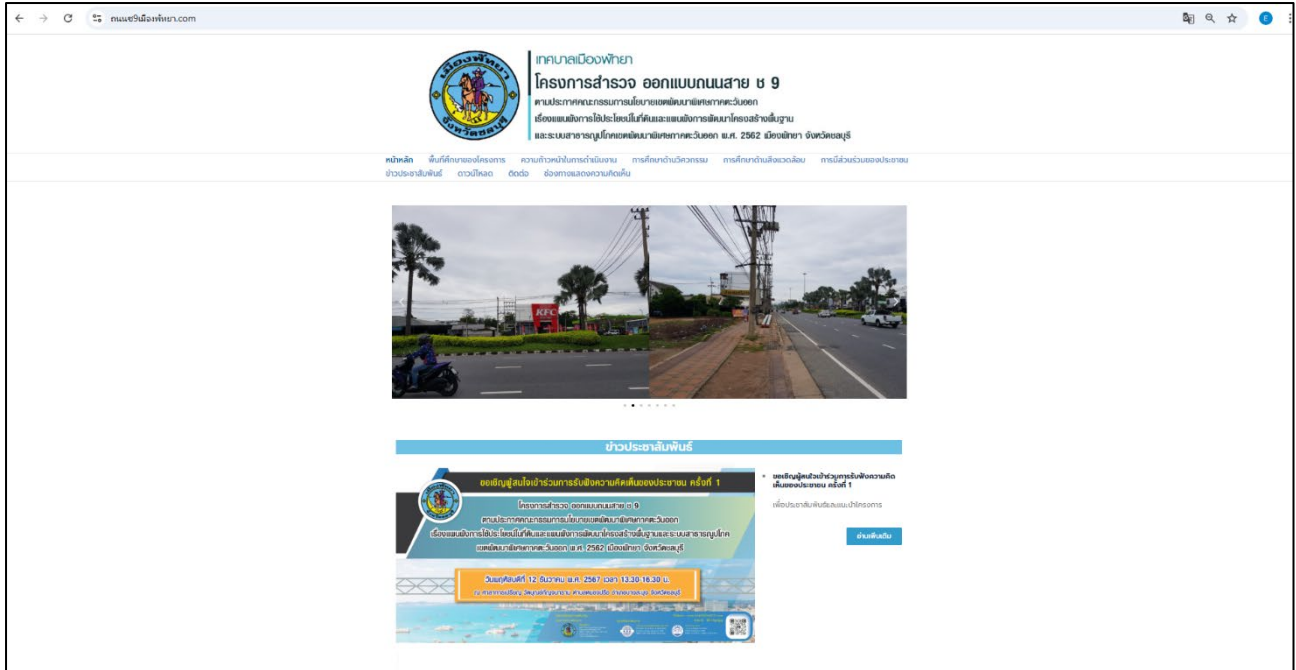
ถนนช9เมืองพัทยา.com

เมืองพัทยา
จังหวัดชลบุรี

เทศบาลเมืองพัทยา
โครงการสำรวจ ออกแบบถนนสาย ช 9
ตามประกาศคณะกรรมการนโยบายเขตพัฒนาพิเศษภาคตะวันออก
เรื่องแผนผังการใช้ประโยชน์ในที่ดินและแผนผังการพัฒนาโครงสร้างพื้นฐาน
และระบบสาธารณูปโภคเขตพัฒนาพิเศษภาคตะวันออก พ.ศ. 2562 เมืองพัทยา จังหวัดชลบุรี

หน้าหลัก พื้นที่ศึกษาของโครงการ ความก้าวหน้าในการดำเนินงาน การศึกษาด้านวิศวกรรม การศึกษาด้านสิ่งแวดล้อม การมีส่วนร่วมของประชาชน ข่าวประชาสัมพันธ์ ดาวน์โหลด ติดต่อ ช่องทางแสดงความคิดเห็น

KFC

ข่าวประชาสัมพันธ์

ขอเชิญผู้สนใจเข้าร่วมการรับฟังความคิดเห็นของประชาชน ครั้งที่ 1
โครงการสำรวจ ออกแบบถนนสาย ช 9
ตามประกาศคณะกรรมการนโยบายเขตพัฒนาพิเศษภาคตะวันออก
เรื่องแผนผังการใช้ประโยชน์ในที่ดินและแผนผังการพัฒนาโครงสร้างพื้นฐานและระบบสาธารณูปโภค
เขตพัฒนาพิเศษภาคตะวันออก พ.ศ. 2562 เมืองพัทยา จังหวัดชลบุรี
วันพฤหัสบดีที่ 12 ธันวาคม พ.ศ. 2567 เวลา 13.30-16.30 น.
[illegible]

ขอเชิญผู้สนใจเข้าร่วมการรับฟังความคิดเห็นของประชาชน ครั้งที่ 1
เพื่อประชาสัมพันธ์และแนะนำโครงการ
อ่านเพิ่มเติม